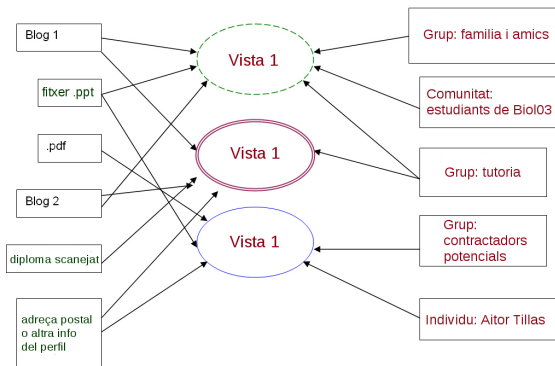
Blog 1

fitxer .ppt

.pdf

Blog 2

diploma scanejat

adreça postal o altra info del perfil

Vista 1

Vista 1

Vista 1

Grup: familia i amics

Comunitat: estudiants de Biol03

Grup: tutoria

Grup: contractadors potencials

Individu: Aitor Tillas